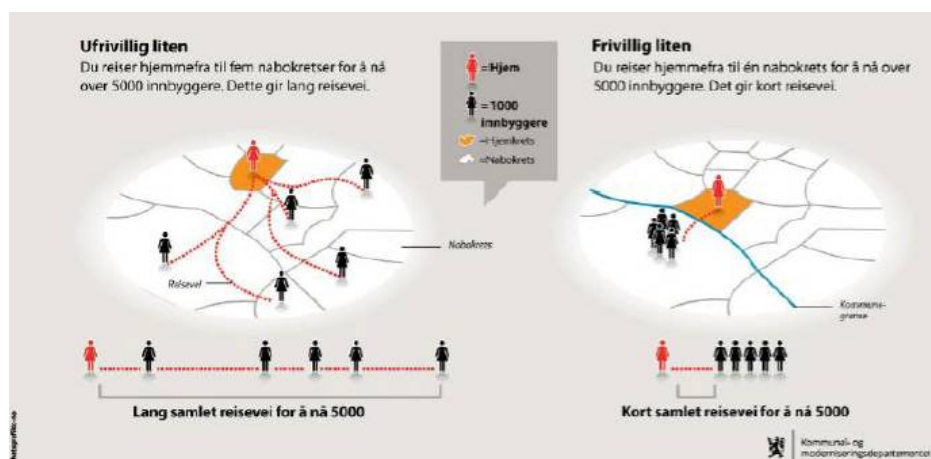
Ufrivillig liten
Du reiser hjemmefra til fem nabokretser for å nå over 5000 innbyggere. Dette gir lang reisevei.

=Hjem
=1000 innbyggere
=Hjemkrets
=Nabokrets

Frivillig liten
Du reiser hjemmefra til én nabokrets for å nå over 5000 innbyggere. Det gir kort reisevei.

Nabokrets

Reisevei

Kommunegrense

Lang samlet reisevei for å nå 5000

Kort samlet reisevei for å nå 5000

Infografikk.no

Kommunal- og moderniseringsdepartementet